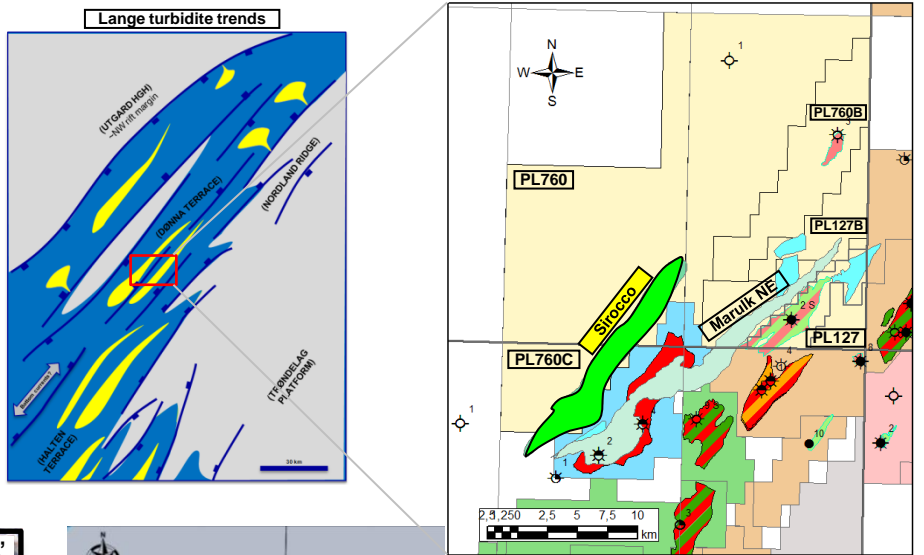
Lange turbidite trends

(UTGARD HGH)
~NW rift margin

(NORDLAND RIDGE)

(DØNNA TERRACE)

(HALTEN TERRACE)

(TRØNDELAG PLATFORM)

30 km

N
W E
S

1

PL760B

PL760

PL127B

Sirocco

Marulk NE

2 S

PL127

PL760C

4

8

1

2

1

3

10

2

2,5 1,250 2,5 5 7,5 10 km

3